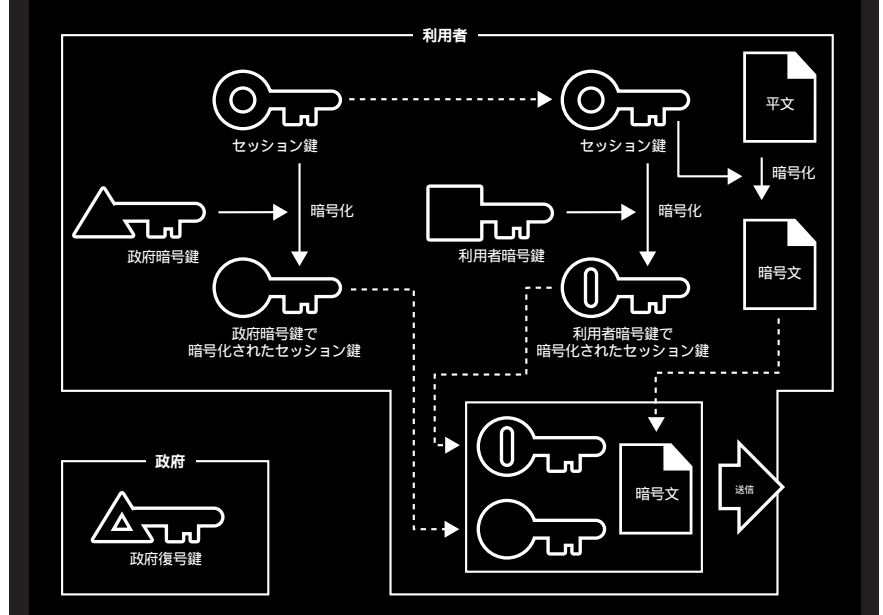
利用者

セッション鍵

セッション鍵

平文

暗号化

暗号化

暗号化

政府暗号鍵

利用者暗号鍵

暗号文

政府暗号鍵で
暗号化されたセッション鍵

利用者暗号鍵で
暗号化されたセッション鍵

政府

暗号文

送信

政府復号鍵